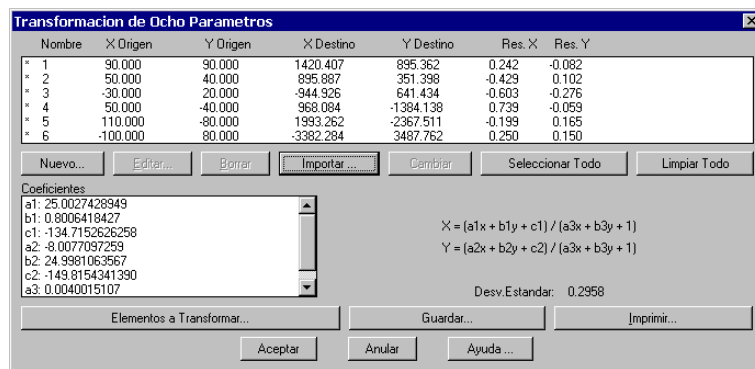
Transformacion de Ocho Parametros

| | Nombre | X Origen | Y Origen | X Destino | Y Destino | Res. X | Res. Y |
|---|---|---|---|---|---|---|---|
| * | 1 | 90.000 | 90.000 | 1420.407 | 895.362 | 0.242 | -0.082 |
| * | 2 | 50.000 | 40.000 | 895.887 | 351.398 | -0.429 | 0.102 |
| * | 3 | -30.000 | 20.000 | -944.926 | 641.434 | -0.603 | -0.276 |
| * | 4 | 50.000 | -40.000 | 968.084 | -1384.138 | 0.739 | -0.059 |
| * | 5 | 110.000 | -80.000 | 1993.262 | -2367.511 | -0.199 | 0.165 |
| * | 6 | -100.000 | 80.000 | -3382.284 | 3487.762 | 0.250 | 0.150 |

Nuevo... Editar... Borrar Importar ... Cambiar Seleccionar Todo Limpiar Todo

Coeficientes
a1: 25.0027428949
b1: 0.8006418427
c1: -134.7152626258
a2: -8.0077097259
b2: 24.9981063567
c2: -149.8154341390
a3: 0.0040015107

X = (a1x + b1y + c1) / (a3x + b3y + 1)
Y = (a2x + b2y + c2) / (a3x + b3y + 1)

Desv.Estandar: 0.2958

Elementos a Transformar... Guardar... Imprimir...

Aceptar Anular Ayuda ...